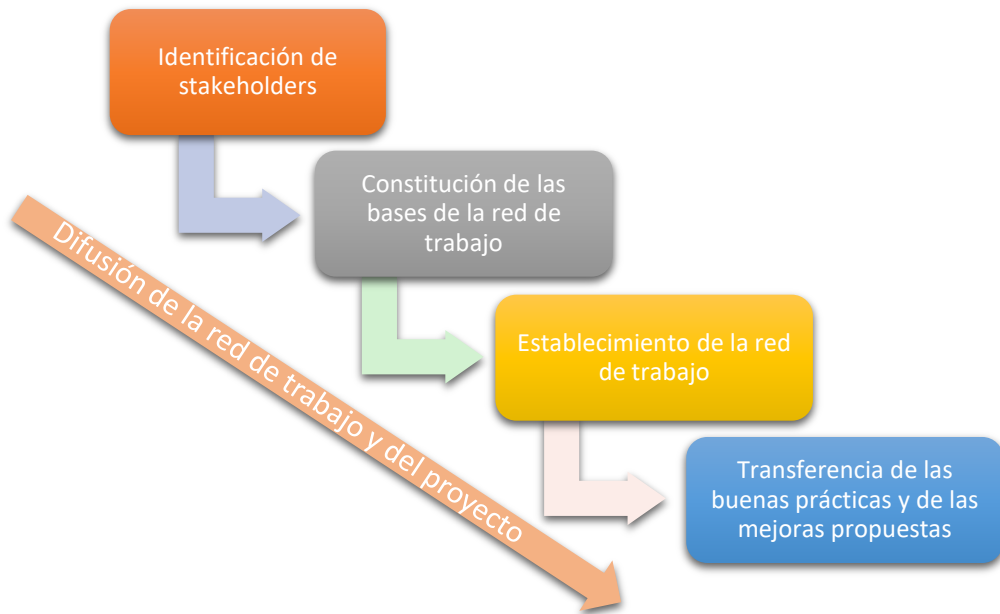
Identificación de stakeholders

Constitución de las bases de la red de trabajo

Establecimiento de la red de trabajo

Transferencia de las buenas prácticas y de las mejoras propuestas

Difusión de la red de trabajo y del proyecto